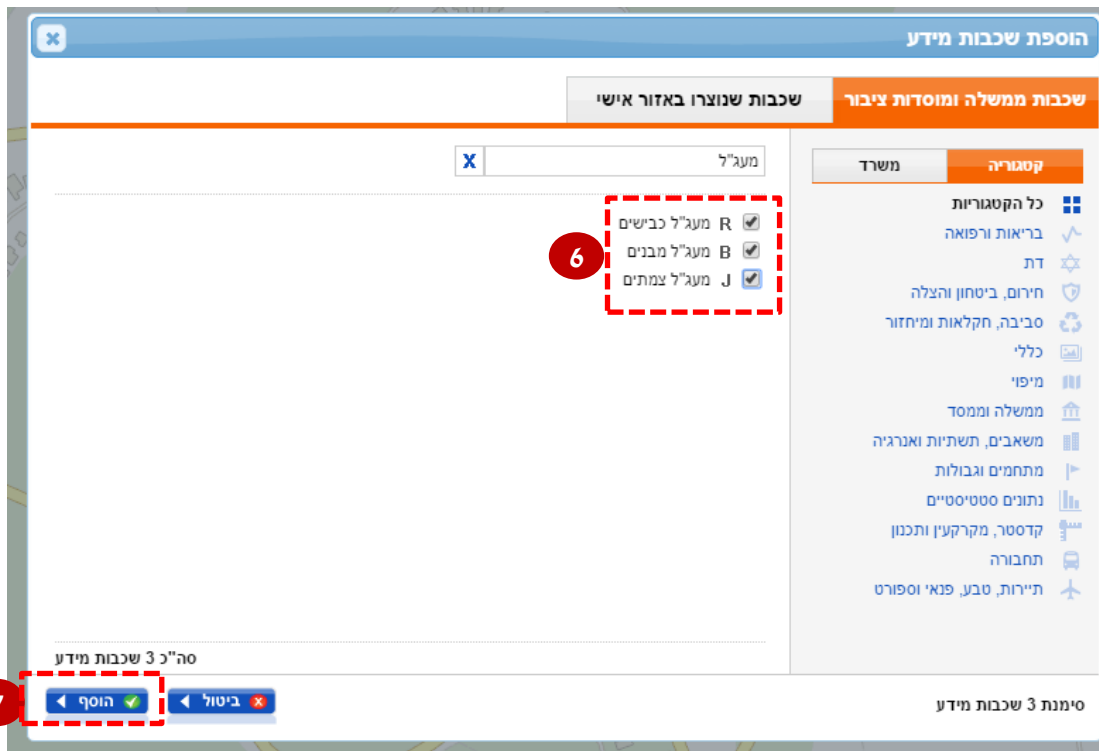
הוספת שכבות מידע

שכבות ממשלה ומוסדות ציבור
שכבות שנוצרו באזור אישי

קטגוריה
משרד

כל הקטגוריות
בריאות ורפואה
דת
חירום, ביטחון והצלה
סביבה, חקלאות ומיחזור
כללי
מיפוי
ממשלה וממסד
משאבים, תשתיות ואנרגיה
מתחמים וגבולות
נתונים סטטיסטיים
קדסטר, מקרקעין ותכנון
תחבורה
תיירות, טבע, פנאי וספורט

מעג"ל
X

R מעג"ל כבישים
B מעג"ל מבנים
J מעג"ל צמתים

6

סה"כ 3 שכבות מידע

ביטול
הוסף

סימנת 3 שכבות מידע